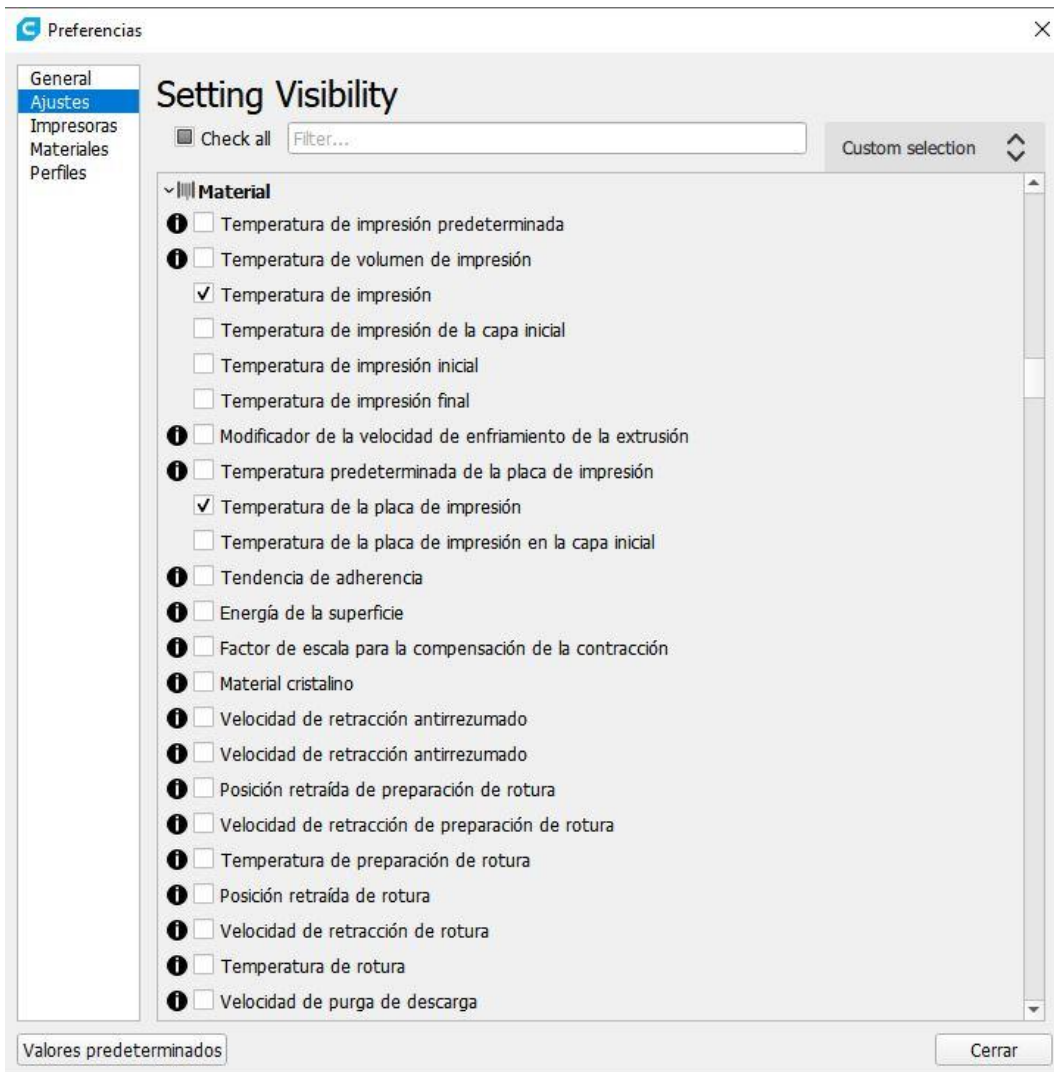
Preferencias

General
Ajustes
Impresoras
Materiales
Perfiles

Setting Visibility

Check all Filter...

Custom selection

Material

Temperatura de impresión predeterminada
Temperatura de volumen de impresión
Temperatura de impresión
Temperatura de impresión de la capa inicial
Temperatura de impresión inicial
Temperatura de impresión final
Modificador de la velocidad de enfriamiento de la extrusión
Temperatura predeterminada de la placa de impresión
Temperatura de la placa de impresión
Temperatura de la placa de impresión en la capa inicial
Tendencia de adherencia
Energía de la superficie
Factor de escala para la compensación de la contracción
Material cristalino
Velocidad de retracción antirrezumado
Velocidad de retracción antirrezumado
Posición retraída de preparación de rotura
Velocidad de retracción de preparación de rotura
Temperatura de preparación de rotura
Posición retraída de rotura
Velocidad de retracción de rotura
Temperatura de rotura
Velocidad de purga de descarga

Valores predeterminados

Cerrar